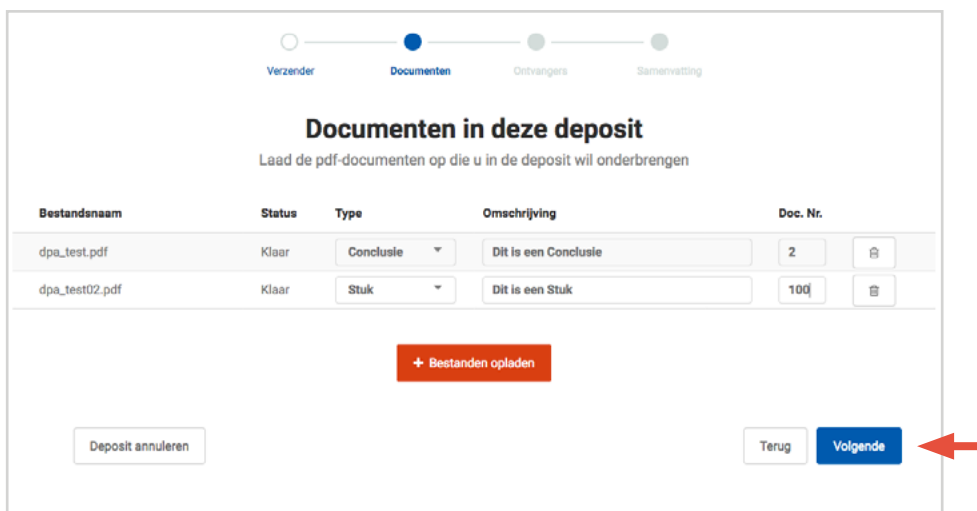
Verzender Documenten Ontvangers Samenvatting

Documenten in deze deposit

Laad de pdf-documenten op die u in de deposit wil onderbrengen

| Bestandsnaam | Status | Type | Omschrijving | Doc. Nr. |
|---|---|---|---|---|
| dpa_test.pdf | Klaar | Conclusie | Dit is een Conclusie | 2 |
| dpa_test02.pdf | Klaar | Stuk | Dit is een Stuk | 100 |

+ Bestanden opladen

Deposit annuleren

Terug

Volgende